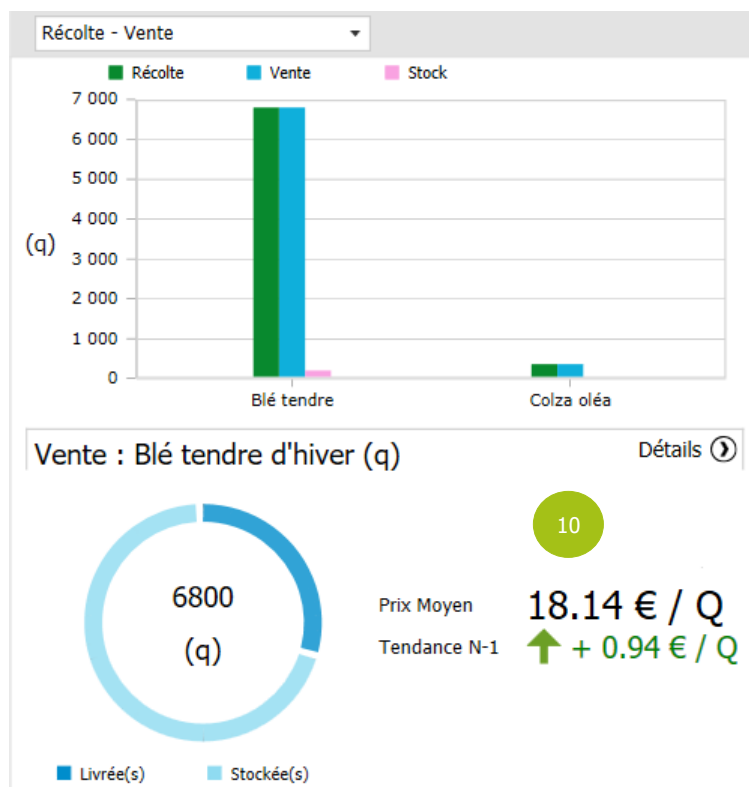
Récolte - Vente

Récolte Vente Stock

7 000
6 000
5 000
4 000
3 000
2 000
1 000
0

(q)

Blé tendre
Colza oléa

Vente : Blé tendre d'hiver (q)

Détails

10

6800
(q)

Prix Moyen 18.14 € / Q
Tendance N-1 + 0.94 € / Q

Livrée(s) Stockée(s)